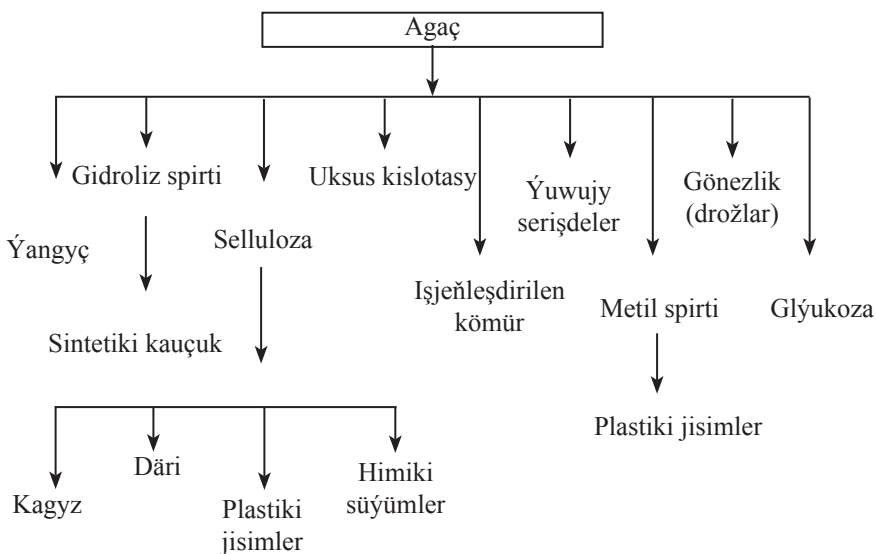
Agaç

Gidroliz spirti

Ýangyç

Sintetiki kauçuk

Selluloza

Kagyz

Däri

Plastiki jisimler

Himiki süýümler

Uksus kislotasy

Işjeňleşdirilen kömür

Ýuwujy serişdeler

Metil spirti

Plastiki jisimler

Gönezlik (drožlar)

Glýukoza